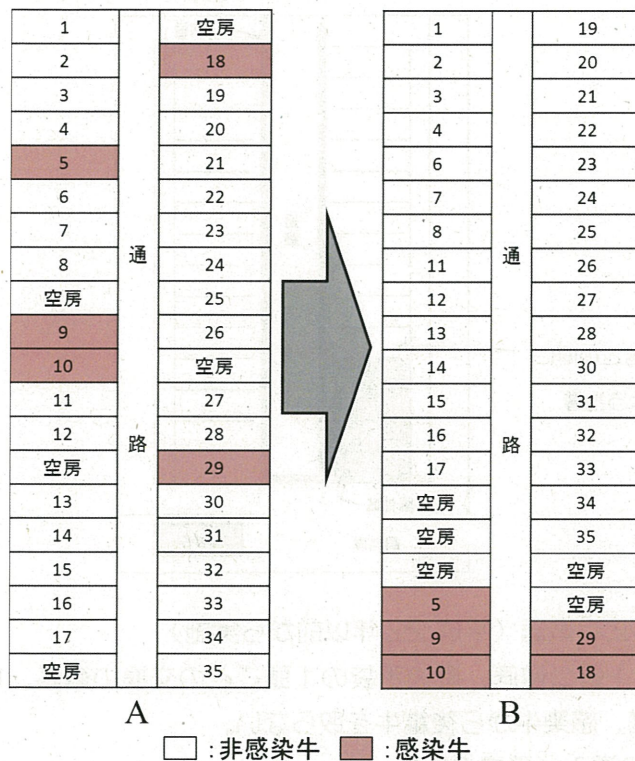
| 1 | 通路 | 空房 |
|---|---|---|
| 2 | | 18 |
| 3 | | 19 |
| 4 | | 20 |
| 5 | | 21 |
| 6 | | 22 |
| 7 | | 23 |
| 8 | | 24 |
| 空房 | | 25 |
| 9 | | 26 |
| 10 | | 空房 |
| 11 | | 27 |
| 12 | | 28 |
| 空房 | | 29 |
| 13 | | 30 |
| 14 | | 31 |
| 15 | | 32 |
| 16 | | 33 |
| 17 | | 34 |
| 空房 | | 35 |

A

| 1 | 通路 | 19 |
|---|---|---|
| 2 | | 20 |
| 3 | | 21 |
| 4 | | 22 |
| 6 | | 23 |
| 7 | | 24 |
| 8 | | 25 |
| 11 | | 26 |
| 12 | | 27 |
| 13 | | 28 |
| 14 | | 30 |
| 15 | | 31 |
| 16 | | 32 |
| 17 | | 33 |
| 空房 | | 34 |
| 空房 | | 35 |
| 空房 | | 空房 |
| 5 | | 空房 |
| 9 | | 29 |
| 10 | | 18 |

B

:非感染牛 :感染牛